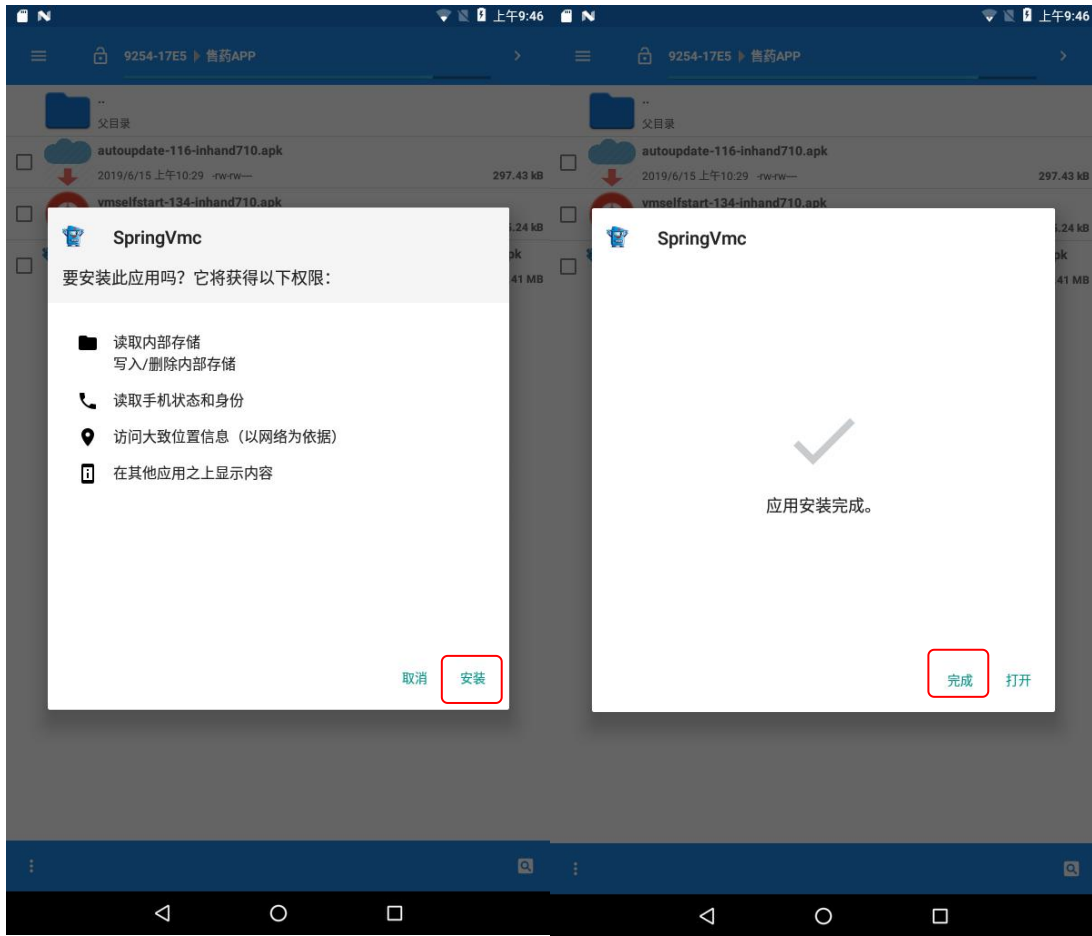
上午9:46

9254-17E5 ▸ 售药APP

..
父目录

autoupdate-116-inhand710.apk
2019/6/15 上午10:29 -rw-rw— 297.43 kB

vmselfstart-134-inhand710.apk
.24 kB

pk
41 MB

SpringVmc

要安装此应用吗？它将获得以下权限：

读取内部存储
写入/删除内部存储

读取手机状态和身份

访问大致位置信息（以网络为依据）

在其他应用之上显示内容

取消 安装

上午9:46

9254-17E5 ▸ 售药APP

..
父目录

autoupdate-116-inhand710.apk
2019/6/15 上午10:29 -rw-rw— 297.43 kB

vmselfstart-134-inhand710.apk
.24 kB

pk
41 MB

SpringVmc

应用安装完成。

完成 打开